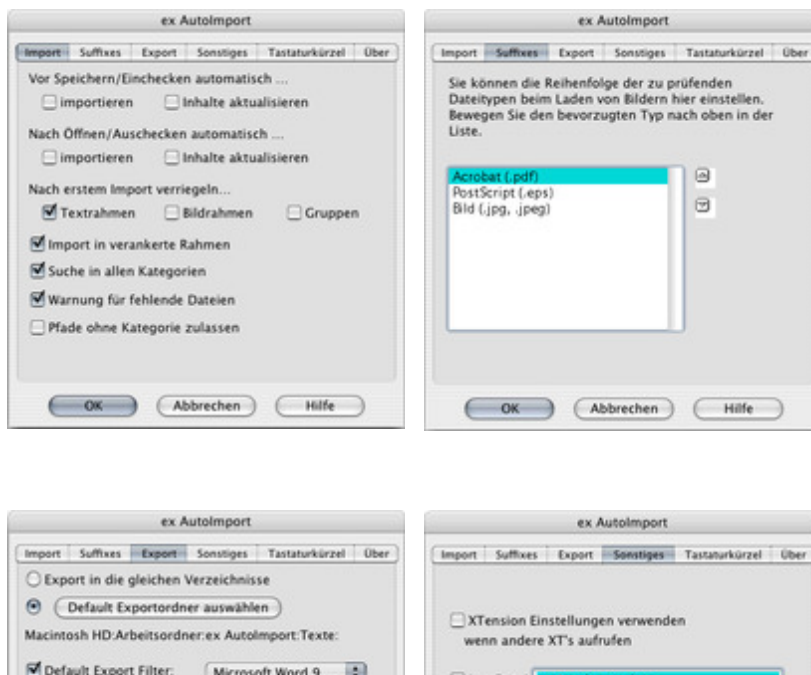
ex AutoImport

Import | Suffixes | Export | Sonstiges | Tastaturkürzel | Über

Vor Speichern/Einchecken automatisch ...

importieren Inhalte aktualisieren

Nach Öffnen/Auschecken automatisch ...

importieren Inhalte aktualisieren

Nach erstem Import verriegeln...

Textrahmen Bildrahmen Gruppen

Import in verankerte Rahmen

Suche in allen Kategorien

Warnung für fehlende Dateien

Pfade ohne Kategorie zulassen

OK Abbrechen Hilfe

ex AutoImport

Import | Suffixes | Export | Sonstiges | Tastaturkürzel | Über

Sie können die Reihenfolge der zu prüfenden Dateitypen beim Laden von Bildern hier einstellen. Bewegen Sie den bevorzugten Typ nach oben in der Liste.

Acrobat (.pdf)
PostScript (.eps)
Bild (.jpg, .jpeg)

OK Abbrechen Hilfe

ex AutoImport

Import | Suffixes | Export | Sonstiges | Tastaturkürzel | Über

Export in die gleichen Verzeichnisse

Default Exportordner auswählen

Macintosh HD:Arbeitsordner:ex AutoImport:Texte:

Default Export Filter: Microsoft Word 9

ex AutoImport

Import | Suffixes | Export | Sonstiges | Tastaturkürzel | Über

XTension Einstellungen verwenden wenn andere XT's aufrufen